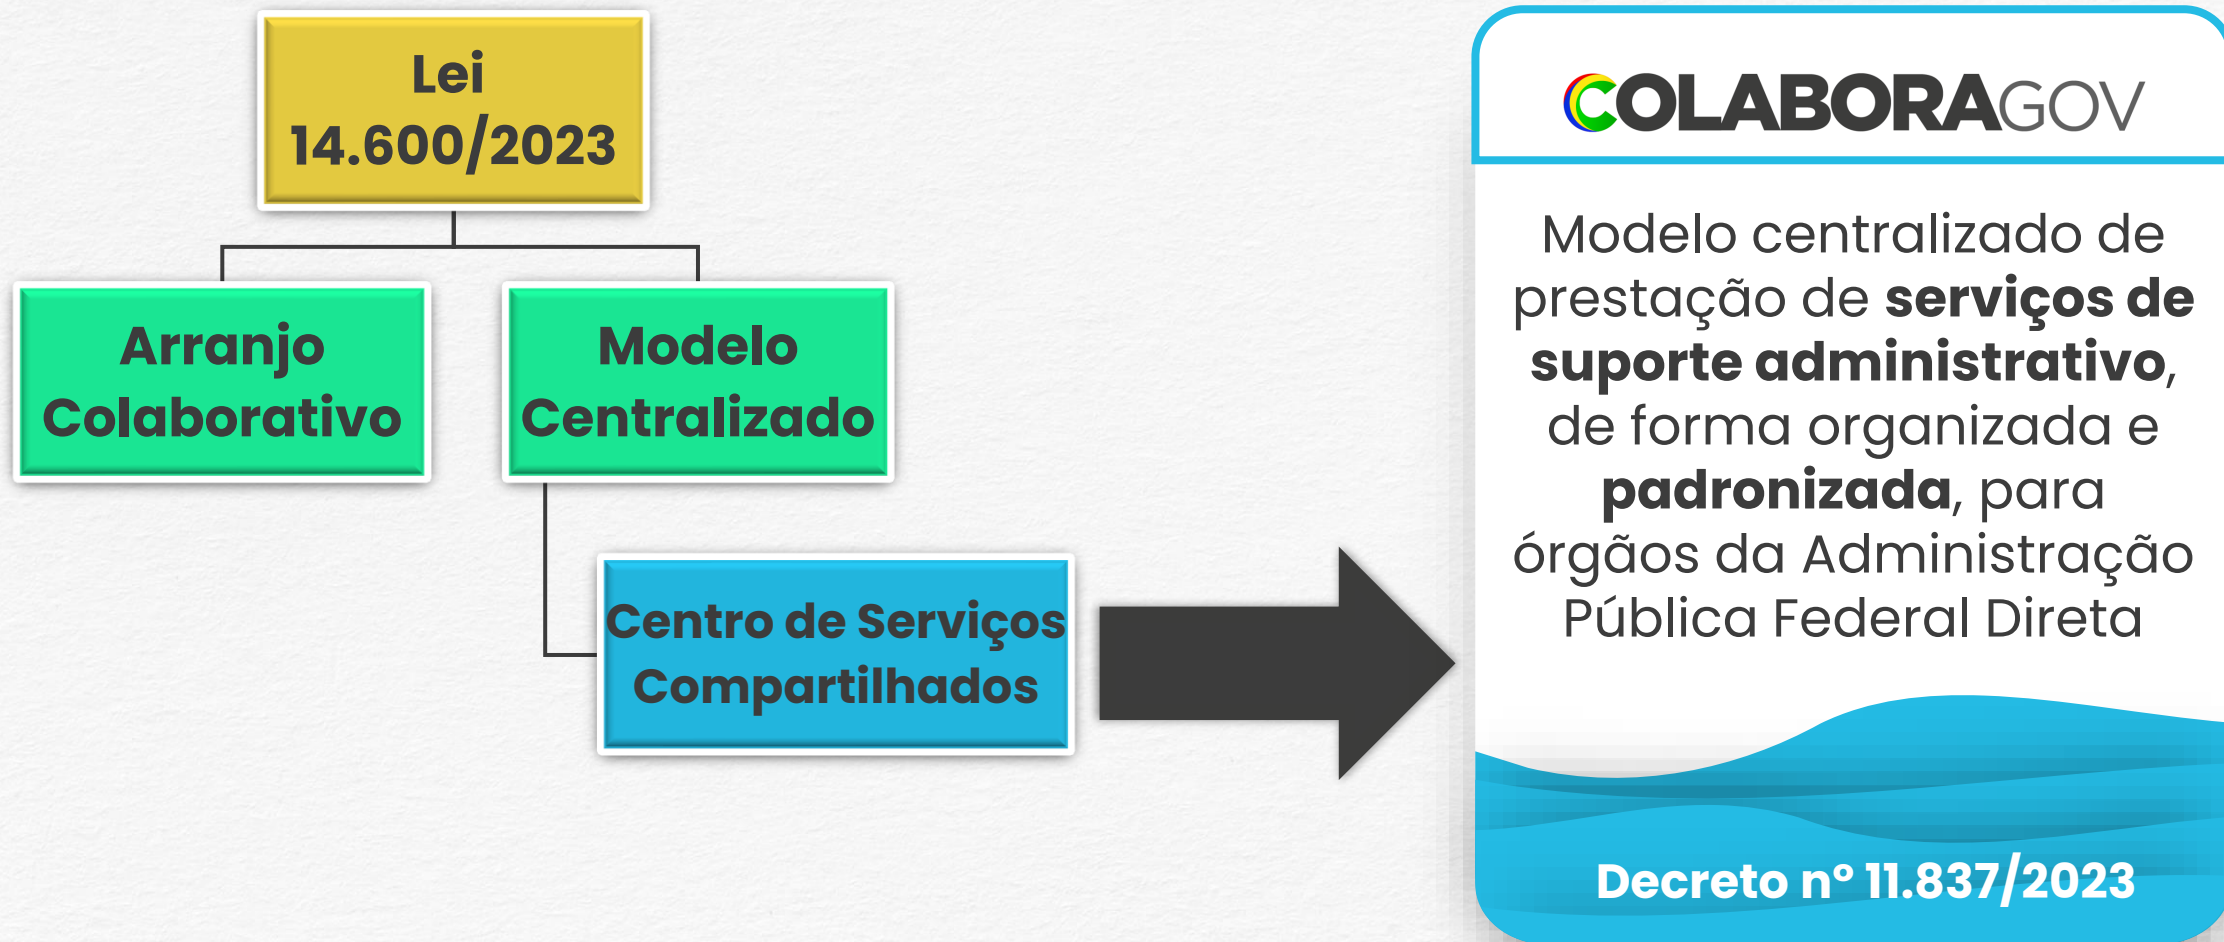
Lei 14.600/2023

Arranjo Colaborativo

Modelo Centralizado

Centro de Serviços Compartilhados

COLABORAGOV

Modelo centralizado de prestação de serviços de suporte administrativo, de forma organizada e padronizada, para órgãos da Administração Pública Federal Direta

Decreto nº 11.837/2023